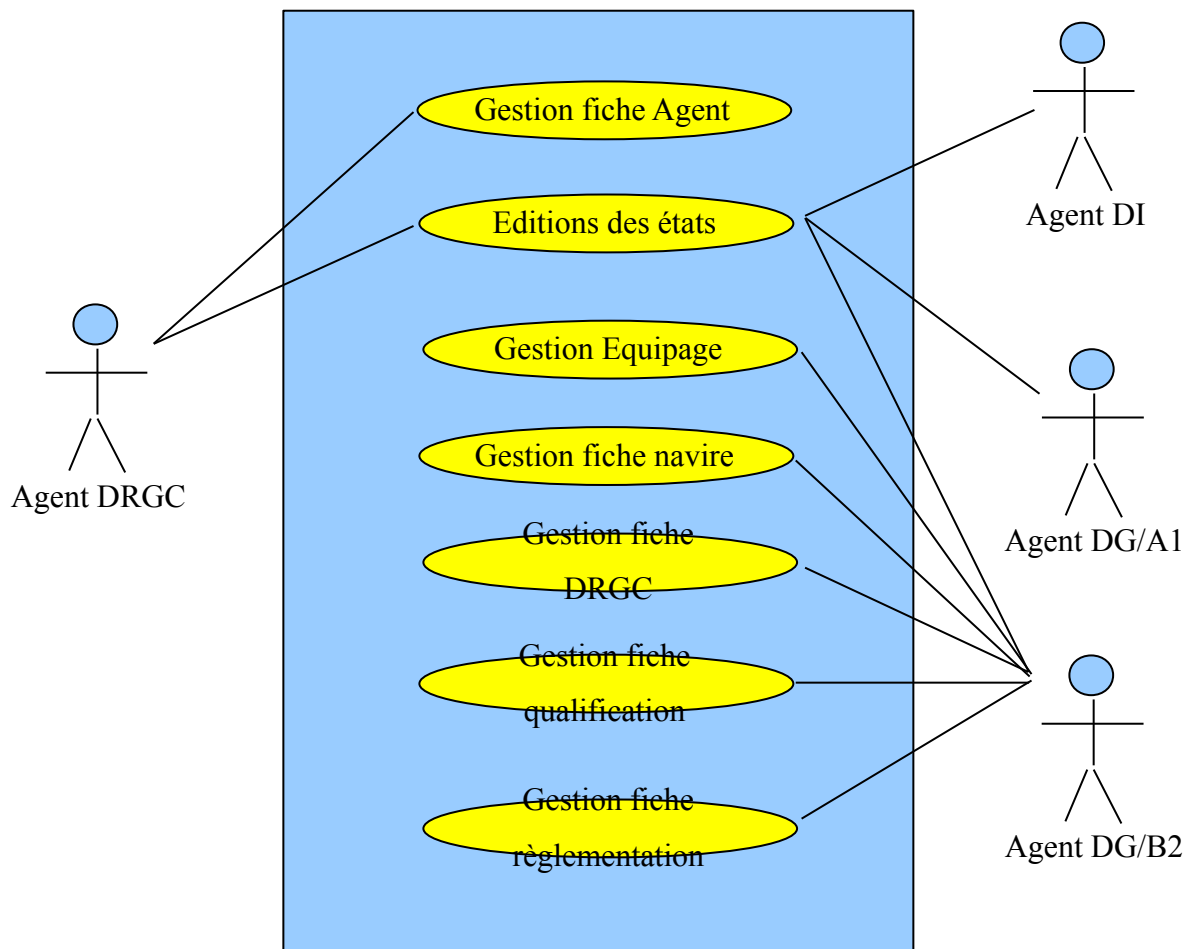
Gestion fiche Agent

Editions des états

Gestion Equipage

Gestion fiche navire

Gestion fiche DRGC

Gestion fiche qualification

Gestion fiche règlementation

Agent DRGC

Agent DI

Agent DG/A1

Agent DG/B2